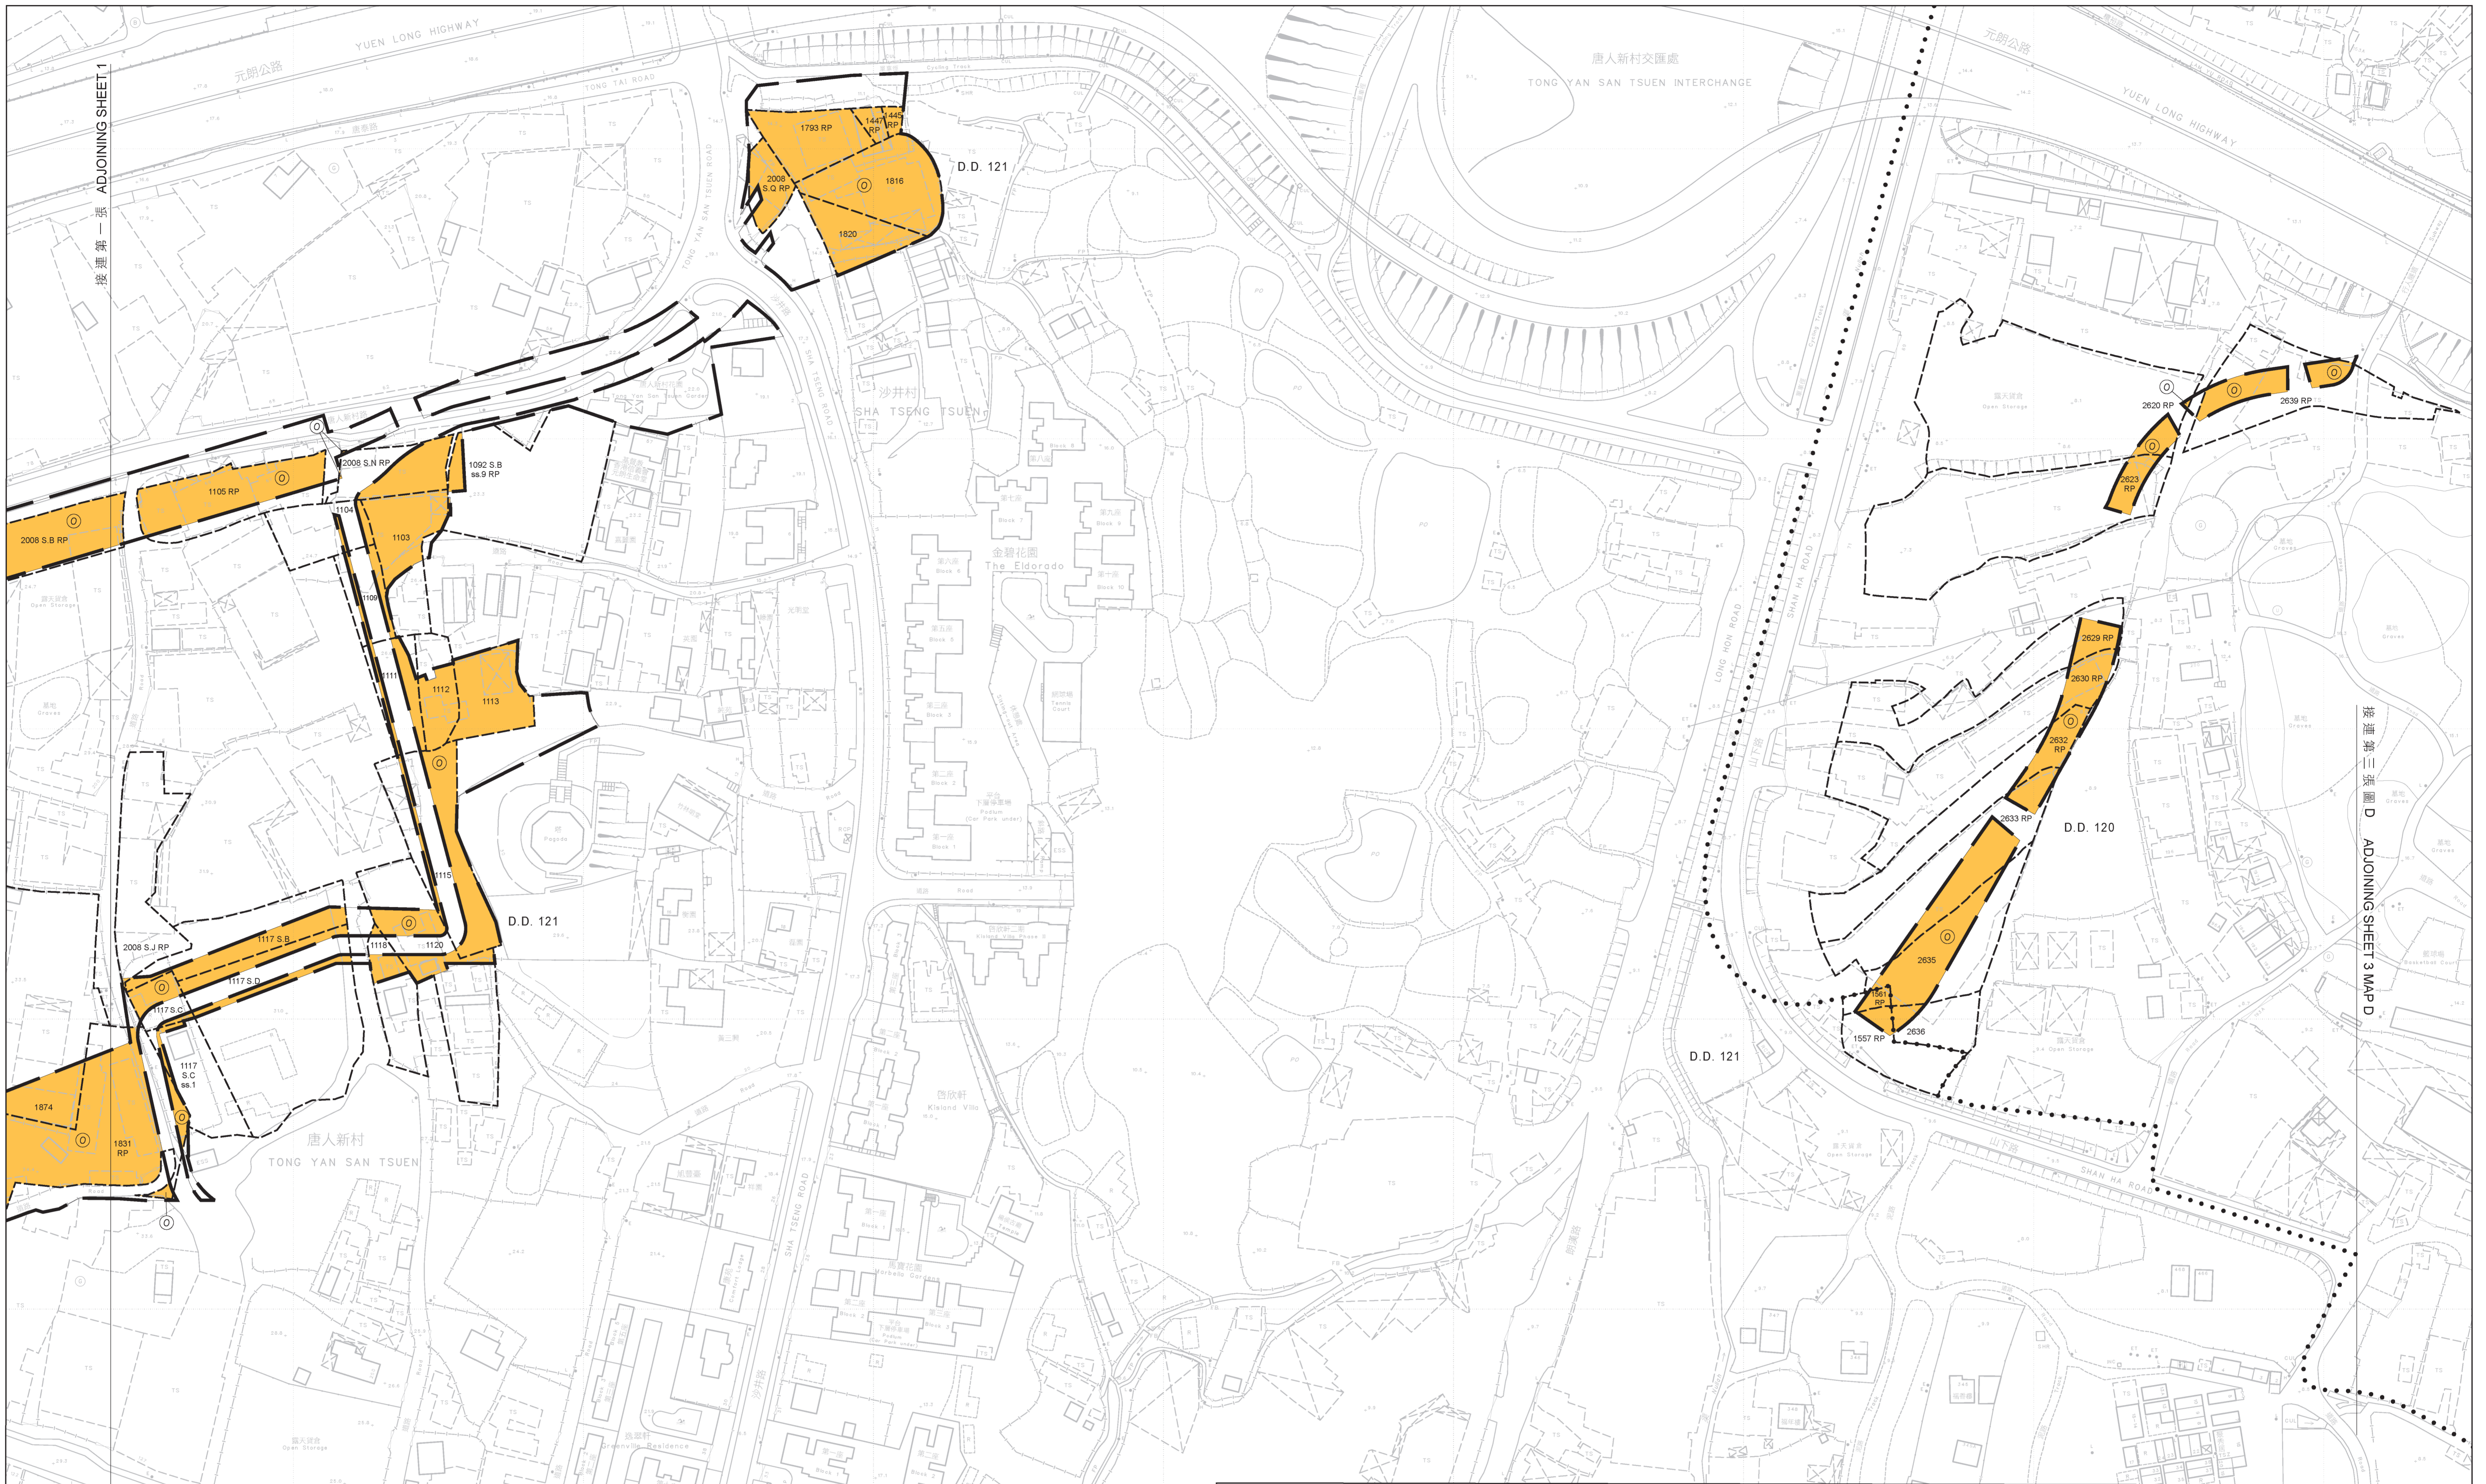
接連第一張 ADJOINING SHEET 1

YUEN LONG HIGHWAY
元朗公路
TONG TAI ROAD

1793 RP
1447 RP
1445 RP
2008 S.Q RP
1816
1820
D.D. 121

唐人新村交匯處
TONG YAN SAN TSUEN INTERCHANGE

元朗公路
YUEN LONG HIGHWAY

TONG YAN SAN TSUEN ROAD
SHA TSENG ROAD
沙井村
SHA TSENG TSUEN

金碧花園
The Eldorado

2008 S.N RP
1092 S.B ss.9 RP
1105 RP
2008 S.B RP
1104
1103
1109
1111
1112
1113
1115
D.D. 121
1117 S.B
1118
1120
2008 S.J RP
1117 S.D
1117 S.C
1117 S.C ss.1
1874
1831 RP

唐人新村
TONG YAN SAN TSUEN

朗欣軒
Kislond Villa

SHA TSENG ROAD
沙井路

LONG HON ROAD
SHAN HA ROAD
山下路

2620 RP
2639 RP
2623 RP
2629 RP
2630 RP
2632 RP
2633 RP
D.D. 120
2635
1561 RP
2636
1557 RP
D.D. 121

山下路
SHAN HA ROAD

接連第三張圖D ADJOINING SHEET 3 MAP D